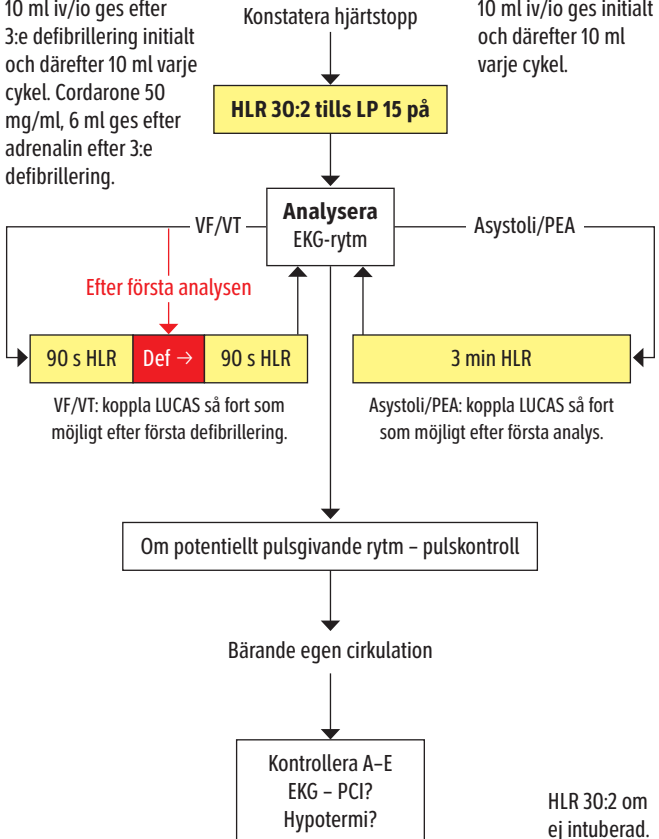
10 ml iv/io ges efter 3:e defibrillering initialt och därefter 10 ml varje cykel. Cordarone 50 mg/ml, 6 ml ges efter adrenalin efter 3:e defibrillering.

Konstatera hjärtstopp

10 ml iv/io ges initialt och därefter 10 ml varje cykel.

HLR 30:2 tills LP 15 på

Analysera
EKG-rytm

VF/VT

Asystoli/PEA

Efter första analysen

90 s HLR

Def →

90 s HLR

3 min HLR

VF/VT: koppla LUCAS så fort som möjligt efter första defibrillering.

Asystoli/PEA: koppla LUCAS så fort som möjligt efter första analys.

Om potentiellt pulsgivande rytm – pulskontroll

Bärande egen cirkulation

Kontrollera A–E
EKG – PCI?
Hypotermi?

HLR 30:2 om ej intuberad.